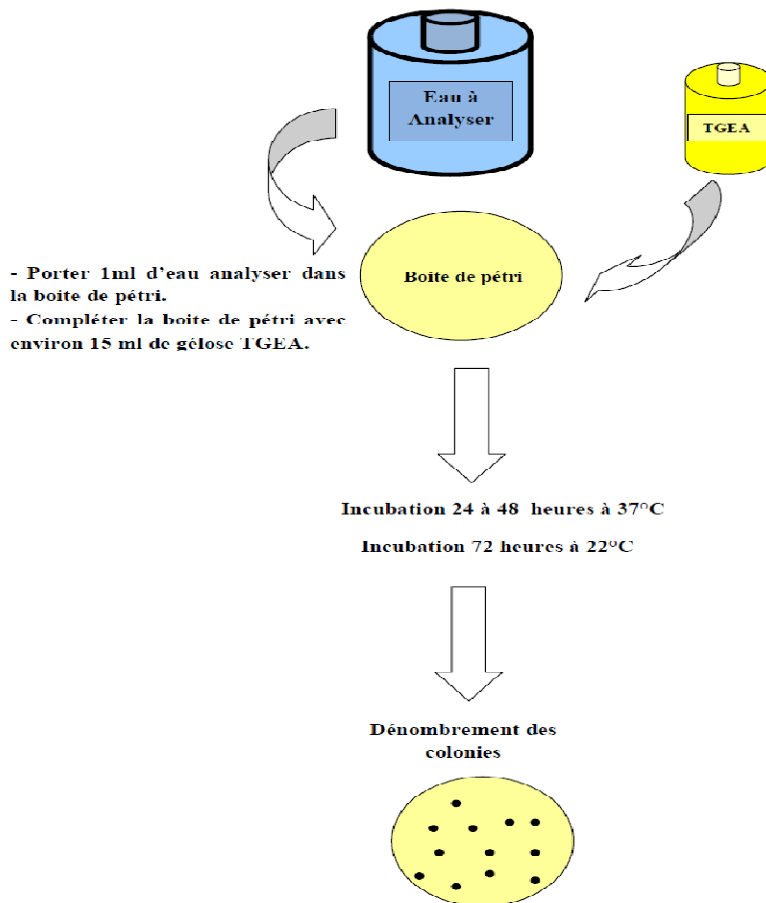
Eau à Analyser

TGEA

- Porter 1ml d'eau analyser dans la boite de pétri.
- Compléter la boite de pétri avec environ 15 ml de gélose TGEA.

Boite de pétri

Incubation 24 à 48 heures à 37°C

Incubation 72 heures à 22°C

Dénombrement des colonies